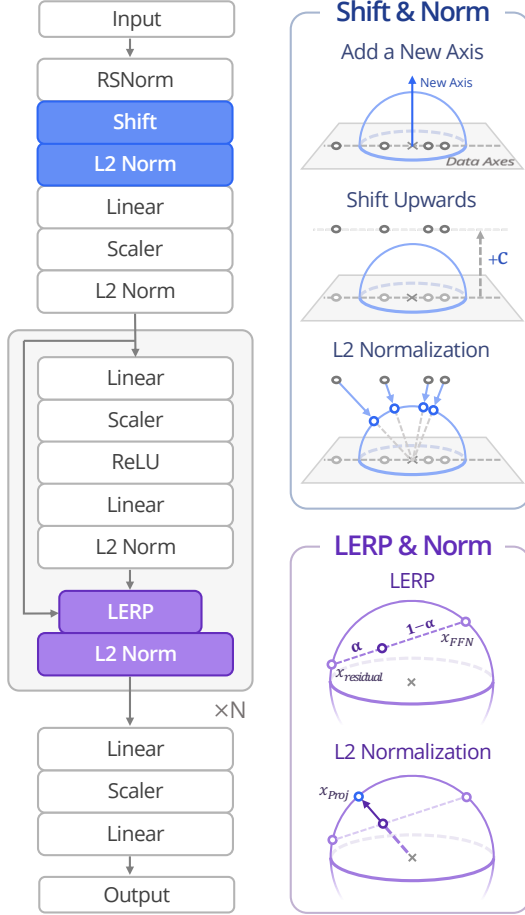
Input

RSNorm

Shift

L2 Norm

Linear

Scaler

L2 Norm

Linear

Scaler

ReLU

Linear

L2 Norm

LERP

L2 Norm

×N

Linear

Scaler

Linear

Output

Shift & Norm

Add a New Axis

New Axis

Data Axes

Shift Upwards

+c

L2 Normalization

LERP & Norm

LERP

$\alpha$

$1-\alpha$

$x_{FFN}$

$x_{residual}$

L2 Normalization

$x_{Proj}$